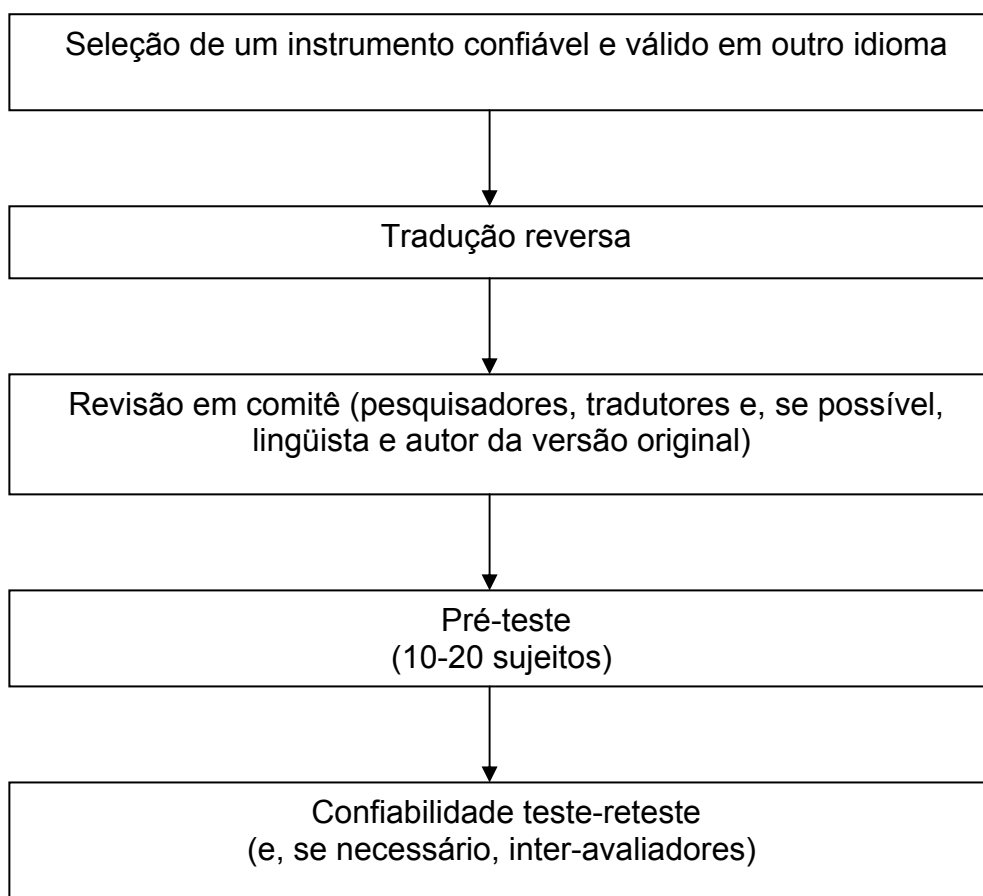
Seleção de um instrumento confiável e válido em outro idioma

Tradução reversa

Revisão em comitê (pesquisadores, tradutores e, se possível, lingüista e autor da versão original)

Pré-teste
(10-20 sujeitos)

Confiabilidade teste-reteste
(e, se necessário, inter-avaliadores)